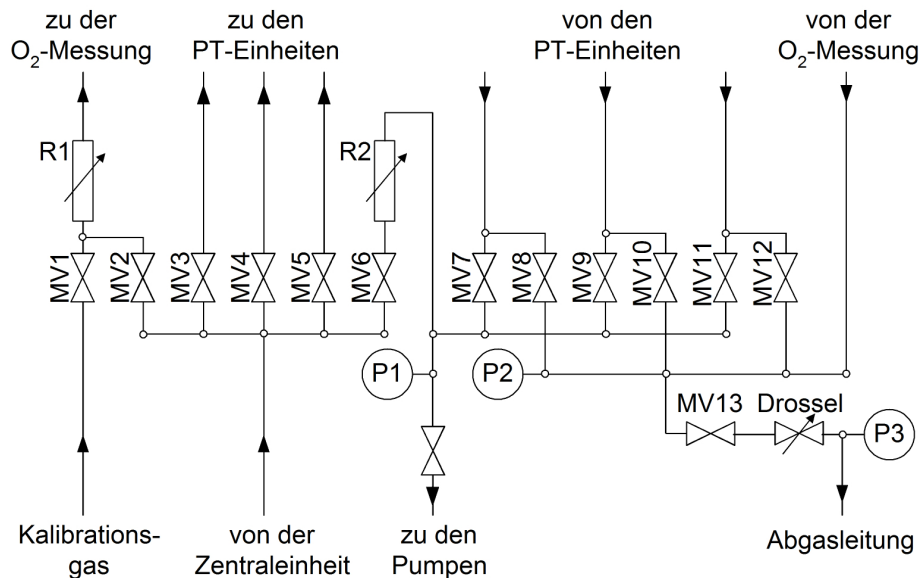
zu der $O_2$-Messung

zu den PT-Einheiten

von den PT-Einheiten

von der $O_2$-Messung

R1

R2

MV1 MV2 MV3 MV4 MV5 MV6 MV7 MV8 MV9 MV10 MV11 MV12

P1

P2

MV13

Drossel

P3

Kalibrationsgas

von der Zentraleinheit

zu den Pumpen

Abgasleitung